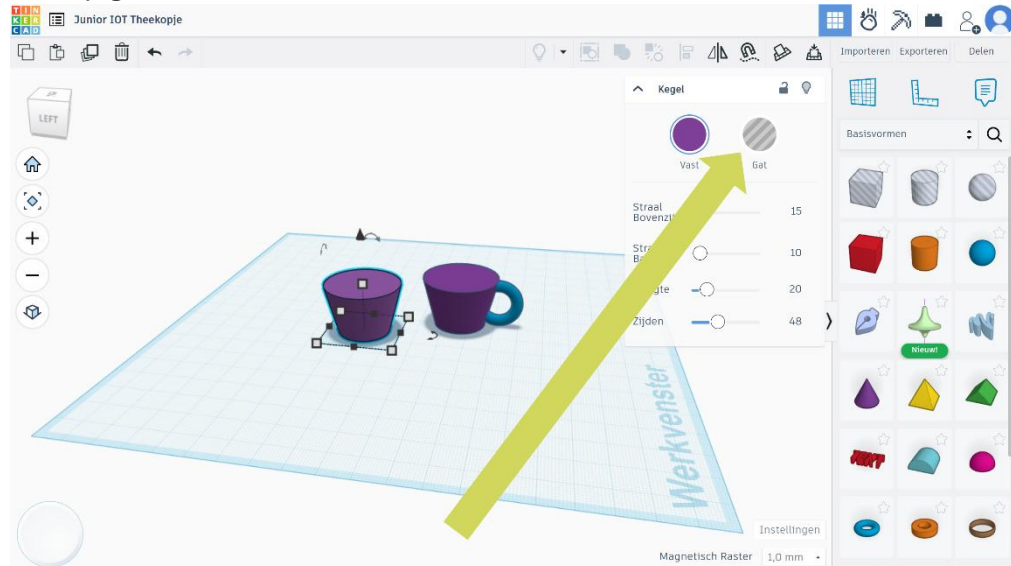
TIN KER CAD Junior IOT Theekopje

Importeren Exporteren Delen

LEFT

Kegel

Vast Gat

Straal Bovenzi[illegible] 15

Str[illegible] Ba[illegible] 10

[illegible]gte 20

Zijden 48

Basisvormen

Nieuw!

Werkvenster

Instellingen

Magnetisch Raster 1,0 mm